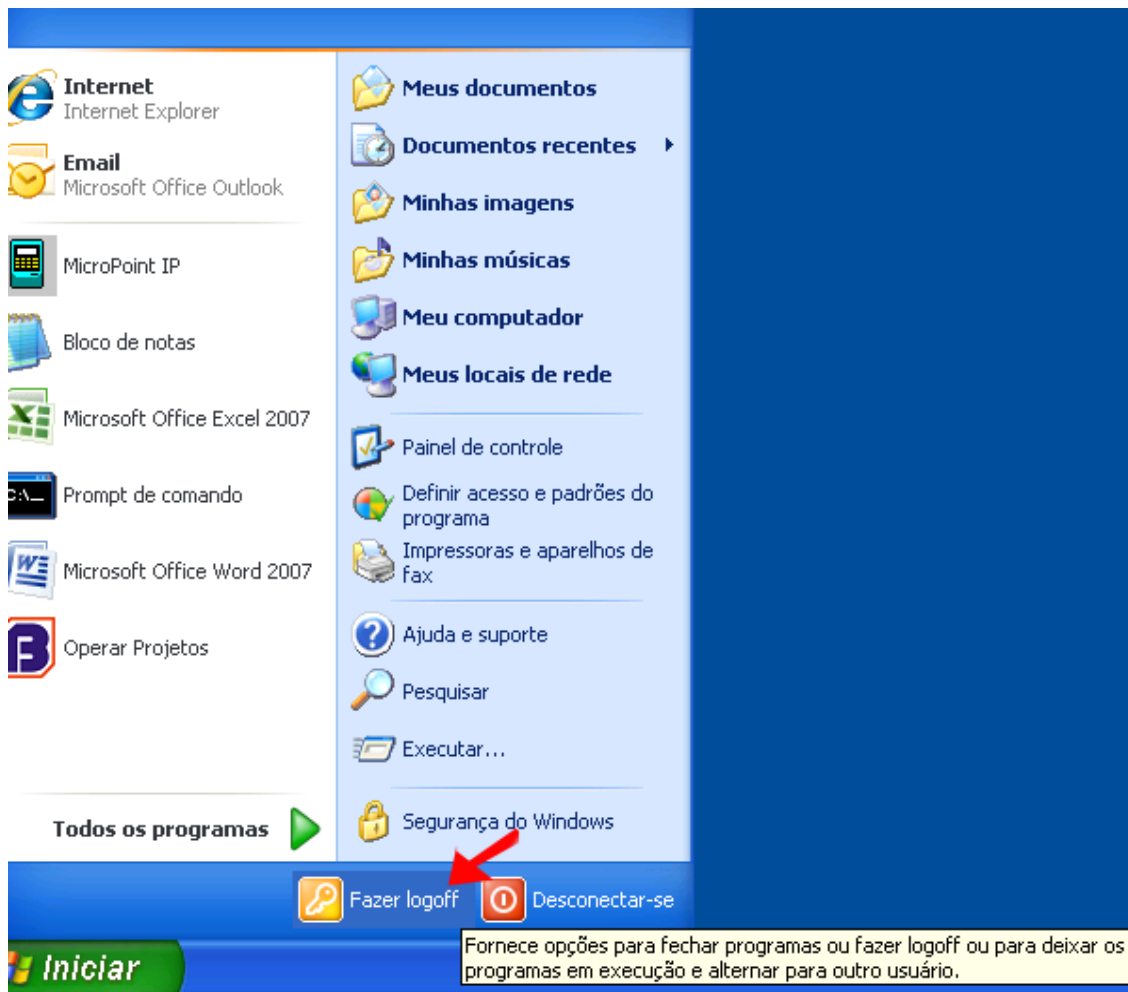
Internet
Internet Explorer

Email
Microsoft Office Outlook

MicroPoint IP

Bloco de notas

Microsoft Office Excel 2007

Prompt de comando

Microsoft Office Word 2007

Operar Projetos

Todos os programas

Meus documentos

Documentos recentes

Minhas imagens

Minhas músicas

Meu computador

Meus locais de rede

Painel de controle

Definir acesso e padrões do programa

Impressoras e aparelhos de fax

Ajuda e suporte

Pesquisar

Executar...

Segurança do Windows

Fazer logoff

Desconectar-se

Fornece opções para fechar programas ou fazer logoff ou para deixar os programas em execução e alternar para outro usuário.

Iniciar